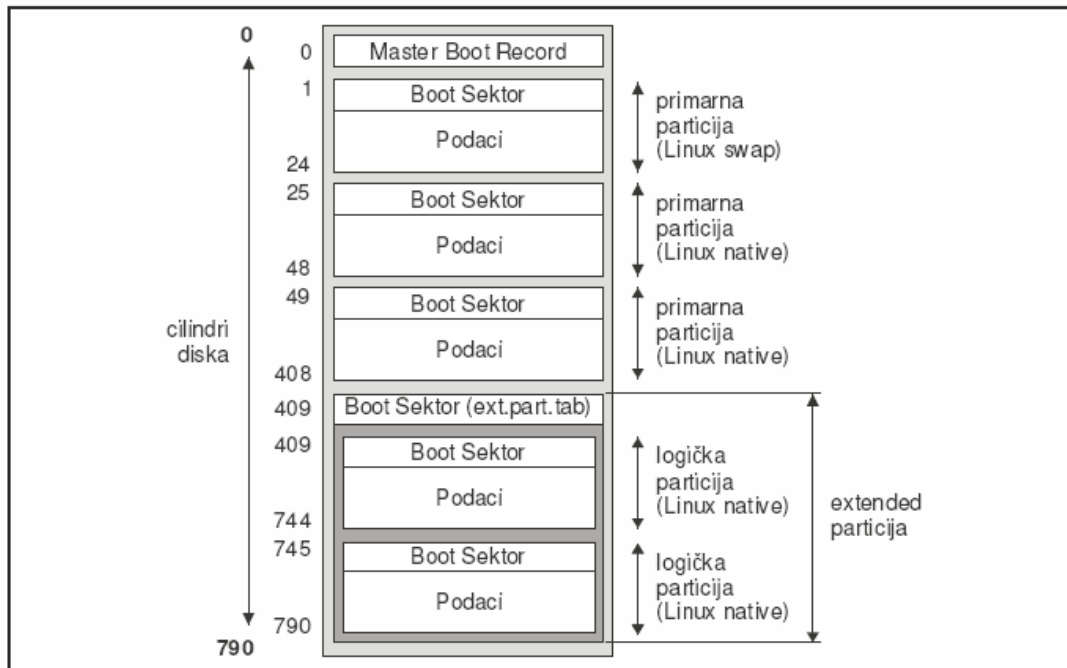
0
cilindri diska
790

0 Master Boot Record
1 Boot Sektor
Podaci
24
primarna particija (Linux swap)

25 Boot Sektor
Podaci
48
primarna particija (Linux native)

49 Boot Sektor
Podaci
408
primarna particija (Linux native)

409 Boot Sektor (ext.part.tab)

409 Boot Sektor
Podaci
744
logička particija (Linux native)

745 Boot Sektor
Podaci
790
logička particija (Linux native)

extended particija